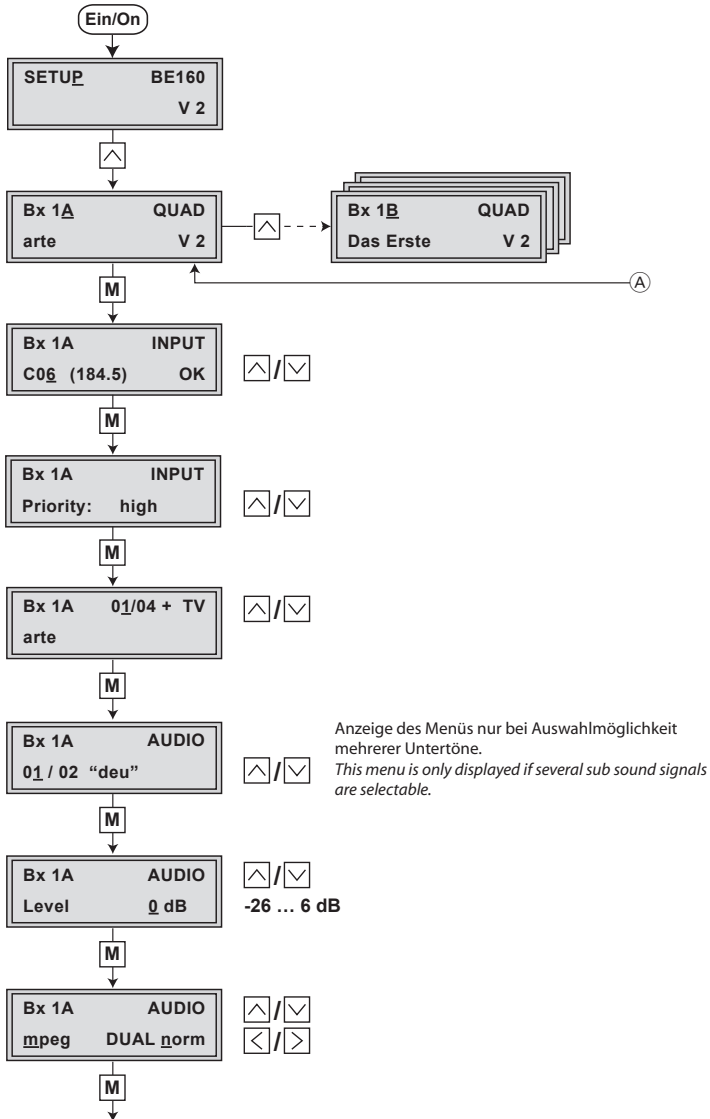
Ein/On

SETUP BE160
V 2

Bx 1A QUAD
arte V 2

Bx 1B QUAD
Das Erste V 2

A

M

Bx 1A INPUT
C06 (184.5) OK

/

M

Bx 1A INPUT
Priority: high

/

M

Bx 1A 01/04 + TV
arte

/

M

Bx 1A AUDIO
01 / 02 “deu”

/

Anzeige des Menüs nur bei Auswahlmöglichkeit mehrerer Untertöne.
*This menu is only displayed if several sub sound signals are selectable.*

M

Bx 1A AUDIO
Level 0 dB

/
-26 … 6 dB

M

Bx 1A AUDIO
mpeg DUAL norm

/
/

M